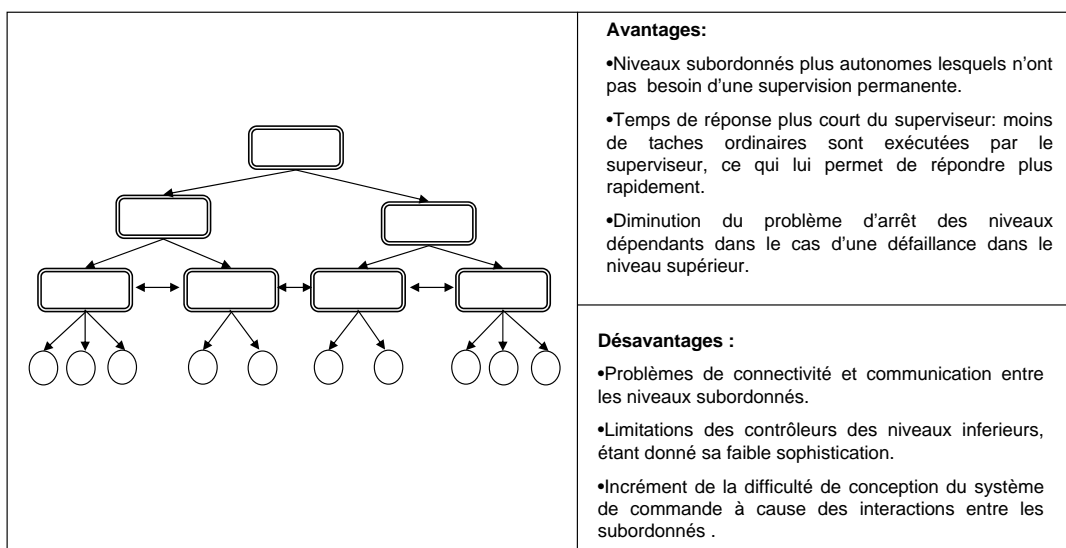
**Avantages:**

•Niveaux subordonnés plus autonomes lesquels n'ont pas besoin d'une supervision permanente.

•Temps de réponse plus court du superviseur: moins de taches ordinaires sont exécutées par le superviseur, ce qui lui permet de répondre plus rapidement.

•Diminution du problème d'arrêt des niveaux dépendants dans le cas d'une défaillance dans le niveau supérieur.

**Désavantages :**

•Problèmes de connectivité et communication entre les niveaux subordonnés.

•Limitations des contrôleurs des niveaux inferieurs, étant donné sa faible sophistication.

•Incrément de la difficulté de conception du système de commande à cause des interactions entre les subordonnés .